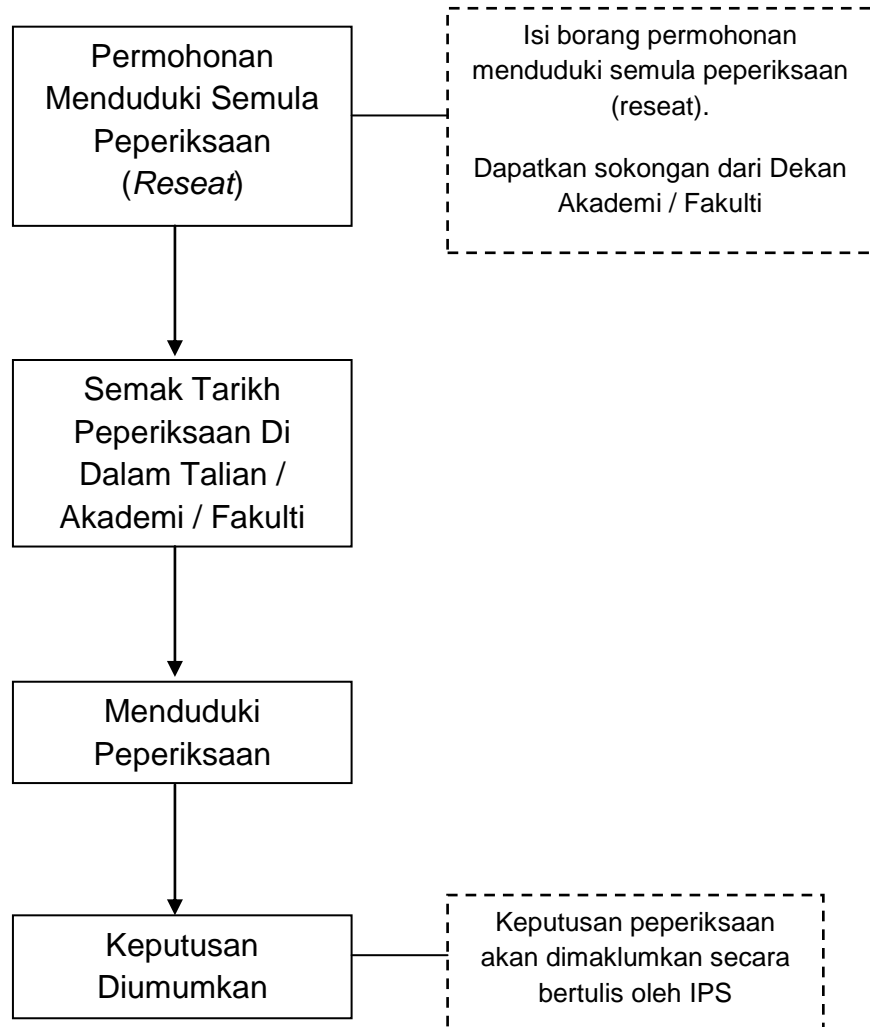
Permohonan Menduduki Semula Peperiksaan (*Reseat*)

Isi borang permohonan menduduki semula peperiksaan (reseat).

Dapatkan sokongan dari Dekan Akademi / Fakulti

Semak Tarikh Peperiksaan Di Dalam Talian / Akademi / Fakulti

Menduduki Peperiksaan

Keputusan Diumumkan

Keputusan peperiksaan akan dimaklumkan secara bertulis oleh IPS